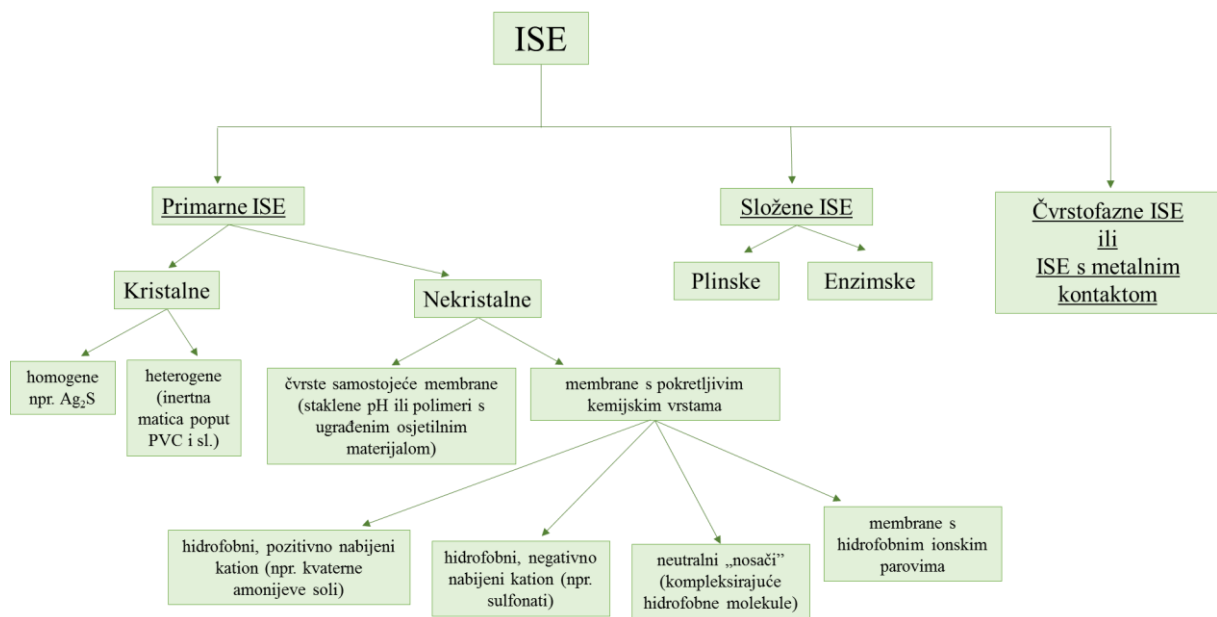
ISE

Primarne ISE

Složene ISE

Čvrstofazne ISE ili ISE s metalnim kontaktom

Kristalne

Nekristalne

Plinske

Enzimske

homogene npr. $Ag_2S$

heterogene (inertna matica poput PVC i sl.)

čvrste samostojeće membrane (staklene pH ili polimeri s ugrađenim osjetilnim materijalom)

membrane s pokretljivim kemijskim vrstama

hidrofobni, pozitivno nabijeni kation (npr. kvaterne amonijeve soli)

hidrofobni, negativno nabijeni kation (npr. sulfonati)

neutralni „nosači" (kompleksirajuće hidrofobne molekule)

membrane s hidrofobnim ionskim parovima